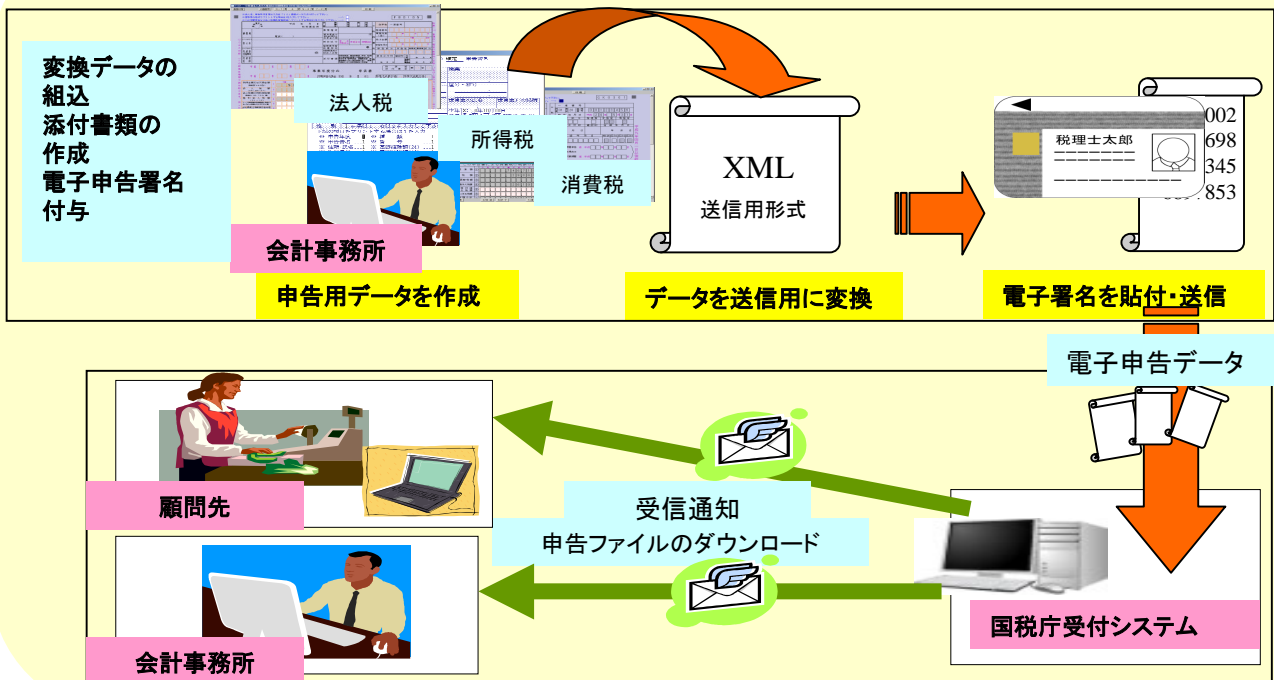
変換データの
組込
添付書類の
作成
電子申告署名
付与

法人税

所得税

消費税

会計事務所

申告用データを作成

XML
送信用形式

データを送信用に変換

税理士太郎

002
698
345
853

電子署名を貼付・送信

電子申告データ

顧問先

受信通知
申告ファイルのダウンロード

会計事務所

国税庁受付システム